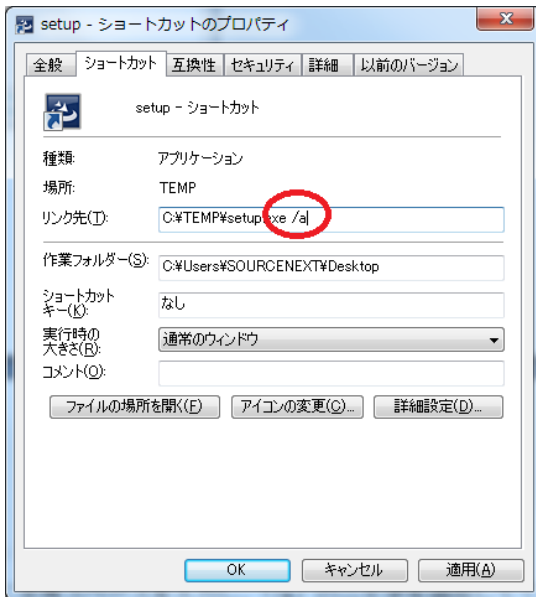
setup - ショートカットのプロパティ

全般 ショートカット 互換性 セキュリティ 詳細 以前のバージョン

setup - ショートカット

種類: アプリケーション

場所: TEMP

リンク先(T): C:¥TEMP¥setup.exe /a

作業フォルダー(S): C:¥Users¥SOURCENEXT¥Desktop

ショートカットキー(K): なし

実行時の大きさ(R): 通常のウィンドウ

コメント(O):

ファイルの場所を開く(F) アイコンの変更(C)... 詳細設定(D)...

OK キャンセル 適用(A)